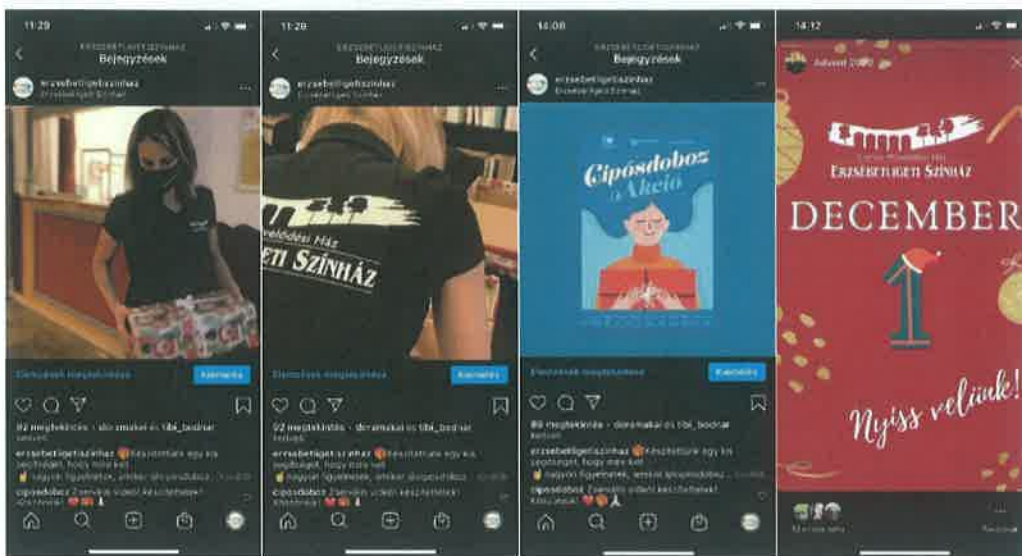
11:29
ERZSÉBETLIGETISZINHAZ
Bejegyzések
erzsebetligetiszinhaz
Erzsébetligeti Színház
Elemzések megtekintése
Kiemelés
92 megtekintés · doramakai és tibi_bodnar
kedveli
erzsebetligetiszinhaz Készítettünk egy kis segítséget, hogy mire kell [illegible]
cipósdoboz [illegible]

11:29
ERZSÉBETLIGETISZINHAZ
Bejegyzések
erzsebetligetiszinhaz
Erzsébetligeti Színház
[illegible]velődési Ház
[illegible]ETI SZÍNHÁZ
Elemzések megtekintése
Kiemelés
92 megtekintés · doramakai és tibi_bodnar
kedveli
erzsebetligetiszinhaz Készítettünk egy kis segítséget, hogy mire kell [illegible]
cipósdoboz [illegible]

14:08
ERZSÉBETLIGETISZINHAZ
Bejegyzések
erzsebetligetiszinhaz
Erzsébetligeti Színház
Cipósdoboz Akció
Elemzések megtekintése
Kiemelés
89 megtekintés · doramakai és tibi_bodnar
kedveli
erzsebetligetiszinhaz Készítettünk egy kis segítséget, hogy mire kell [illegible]
cipósdoboz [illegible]

14:12
Advent 2020
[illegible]
ERZSÉBETLIGETI SZÍNHÁZ
DECEMBER
1
Nyiss velünk!
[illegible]